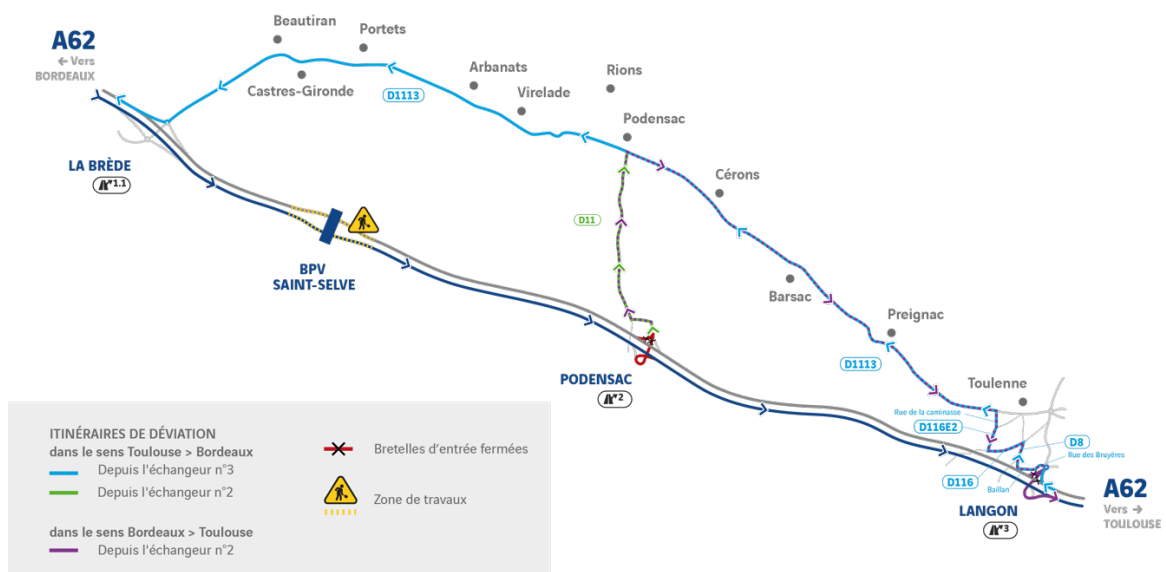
A62
← Vers BORDEAUX

Beautiran
Portets
Castres-Gironde
Arbanats
Rions
Virelade
D1113
Podensac
Cérons
LA BRÈDE
1.1
D11
BPV SAINT-SELVE
Barsac
Preignac
D1113
PODENSAC
2
Toulenne
Rue de la caminasse
D116E2
D8
Rue des Bruyères
D116
Baillan
LANGON
3
A62
Vers → TOULOUSE

ITINÉRAIRES DE DÉVIATION
dans le sens Toulouse > Bordeaux
Depuis l'échangeur n°3
Depuis l'échangeur n°2
dans le sens Bordeaux > Toulouse
Depuis l'échangeur n°2

Bretelles d'entrée fermées
Zone de travaux